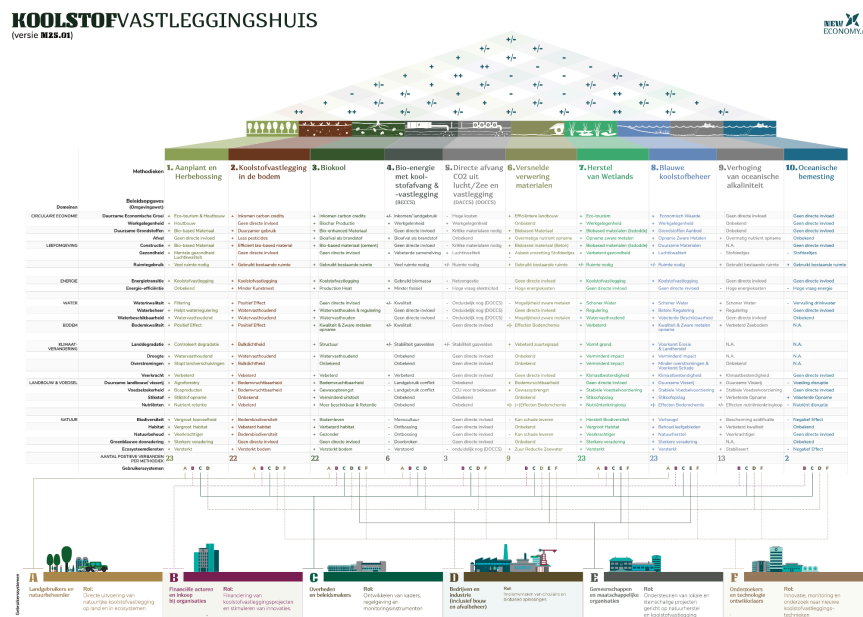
KOOLSTOFVASTLEGGINGSHUIS
(versie M25.01)

NEW ECONOMY

Methodieken

1. Aanplant en Herbebossing
2. Koolstofvastlegging in de bodem
3. Biokool
4. Bio-energie met koolstofafvang & -vastlegging (BECCS)
5. Directe afvang CO2 uit lucht/Zee en vastlegging (DACCS) (DOCCS)
6. Versnelde verwering materialen
7. Herstel van Wetlands
8. Blauwe koolstofbeheer
9. Verhoging van oceanische alkaliniteit
10. Oceanische bemesting

Domeinen

CIRCULAIRE ECONOMIE
LEEFOMGEVING
ENERGIE
WATER
BODEM
KLIMAAT-VERANDERING
LANDBOUW & VOEDSEL
NATUUR

AANTAL POSITIEVE VERBANDEN PER METHODIEK
23 22 22 6 3 9 23 23 13 2

Gebruikerssystemen

A Landgebruikers en natuurbeheerder
Rol: Directe uitvoering van natuurlijke koolstofvastlegging op land en in ecosystemen

B Financiële actoren en inkoop bij organisaties
Rol: Financiering van koolstofvastleggingsprojecten en stimuleren van innovaties

C Overheden en beleidsmakers
Rol: Ontwikkelen van kaders, regelgeving en monitoringsinstrumenten

D Bedrijven en Industrie (inclusief bouw en afvalheheer)
Rol: Implementatie van circulaire en biobased oplossingen

E Gemeenschappen en maatschappelijke organisaties
Rol: Ondersteunen van lokale en draagvlak projecten gericht op natuurherstel en koolstofvastlegging

F Onderzoekers en technologie ontwikkelaars
Rol: Innovatie, monitoring en onderzoek naar nieuwe koolstofvastleggingstechnieken